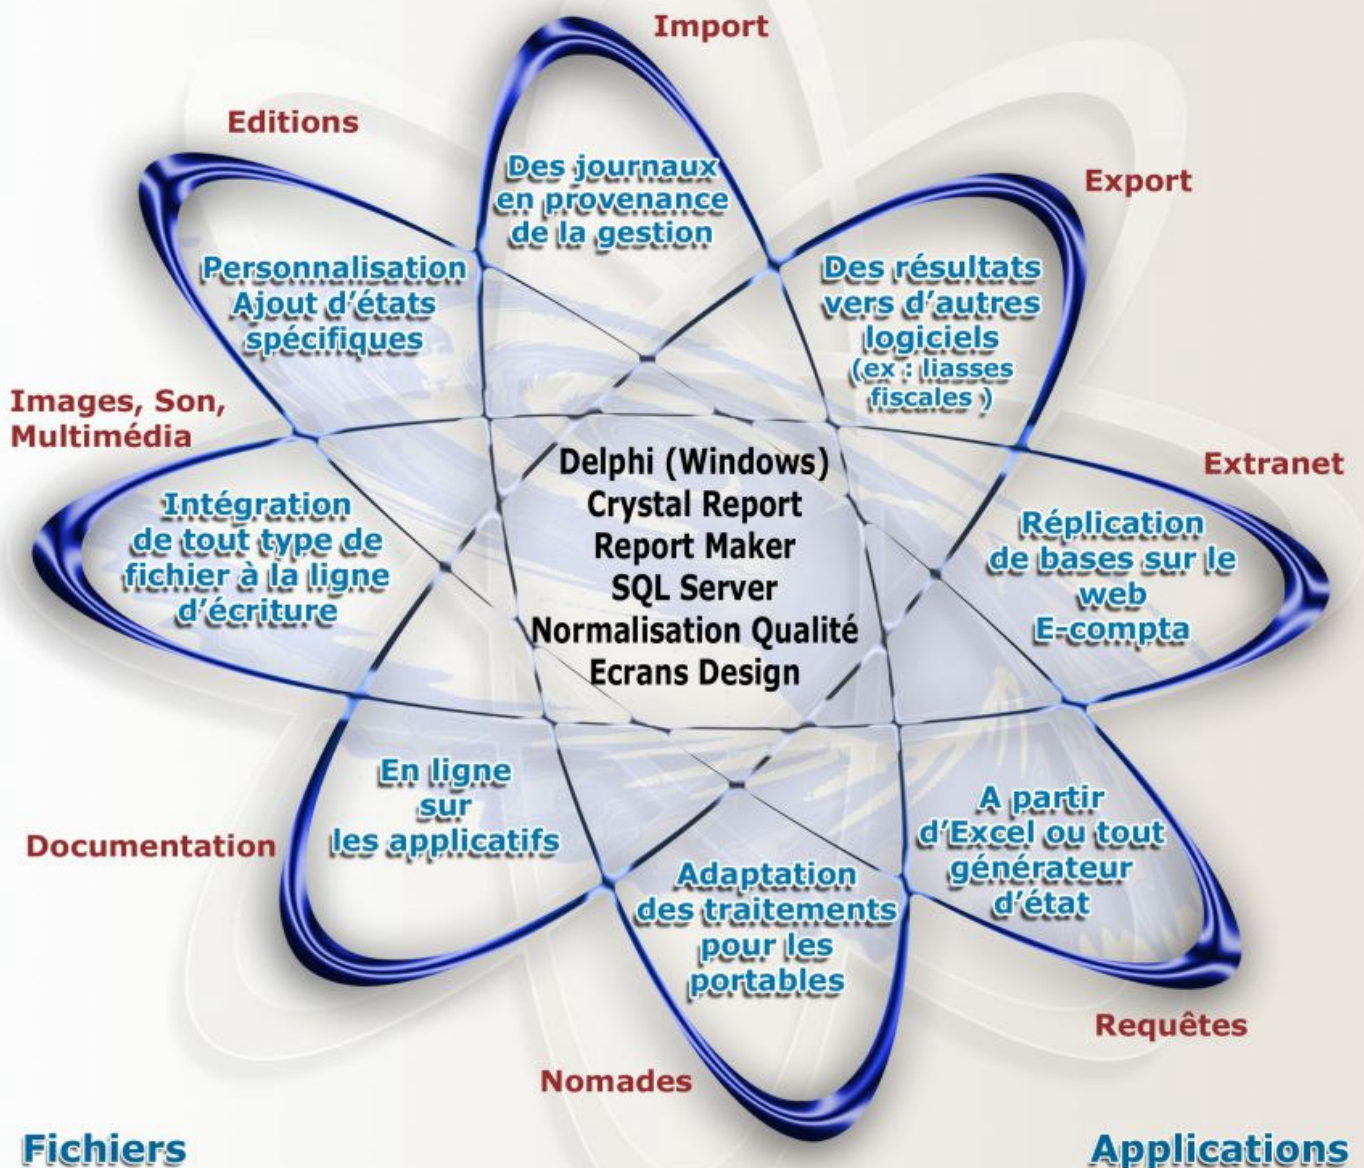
Import

Des journaux en provenance de la gestion

Editions

Personnalisation Ajout d'états spécifiques

Export

Des résultats vers d'autres logiciels (ex : liasses fiscales )

Images, Son, Multimédia

Intégration de tout type de fichier à la ligne d'écriture

Delphi (Windows)
Crystal Report
Report Maker
SQL Server
Normalisation Qualité
Ecrans Design

Extranet

Réplication de bases sur le web E-compta

Documentation

En ligne sur les applicatifs

A partir d'Excel ou tout générateur d'état

Adaptation des traitements pour les portables

Requêtes

Nomades

Fichiers

Applications